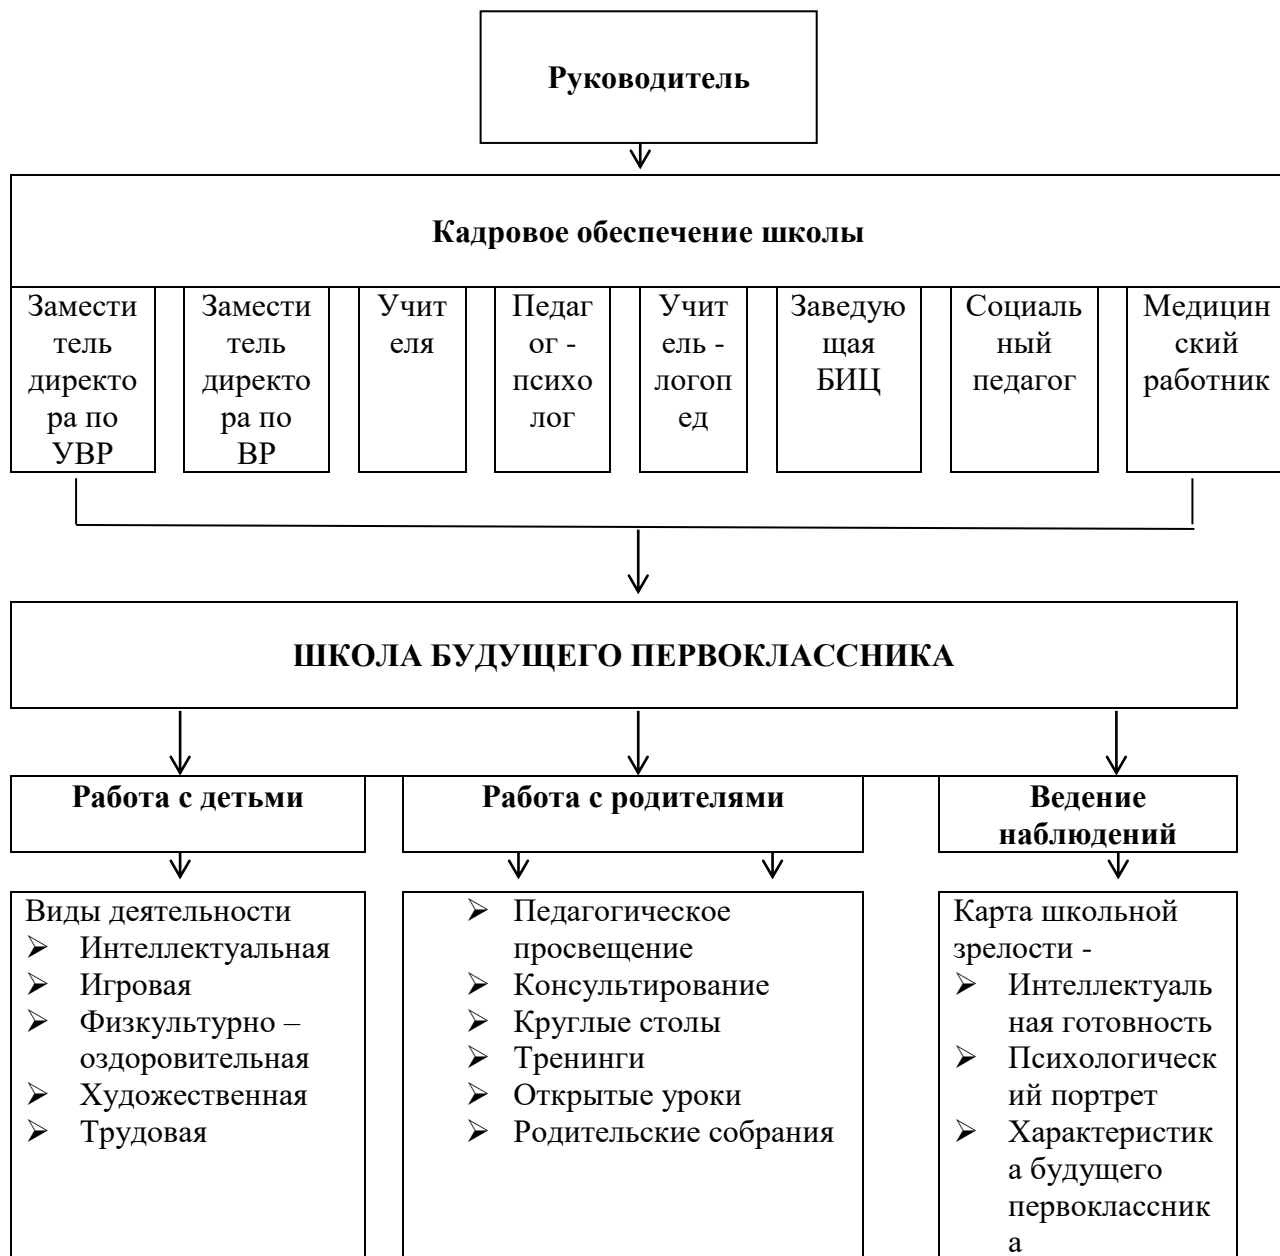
Руководитель

Кадровое обеспечение школы

Заместитель директора по УВР

Заместитель директора по ВР

Учителя

Педагог - психолог

Учитель - логопед

Заведующая БИЦ

Социальный педагог

Медицинский работник

ШКОЛА БУДУЩЕГО ПЕРВОКЛАССНИКА

Работа с детьми

Работа с родителями

Ведение наблюдений

Виды деятельности
- Интеллектуальная
- Игровая
- Физкультурно – оздоровительная
- Художественная
- Трудовая

- Педагогическое просвещение
- Консультирование
- Круглые столы
- Тренинги
- Открытые уроки
- Родительские собрания

Карта школьной зрелости -
- Интеллектуальная готовность
- Психологический портрет
- Характеристика будущего первоклассника